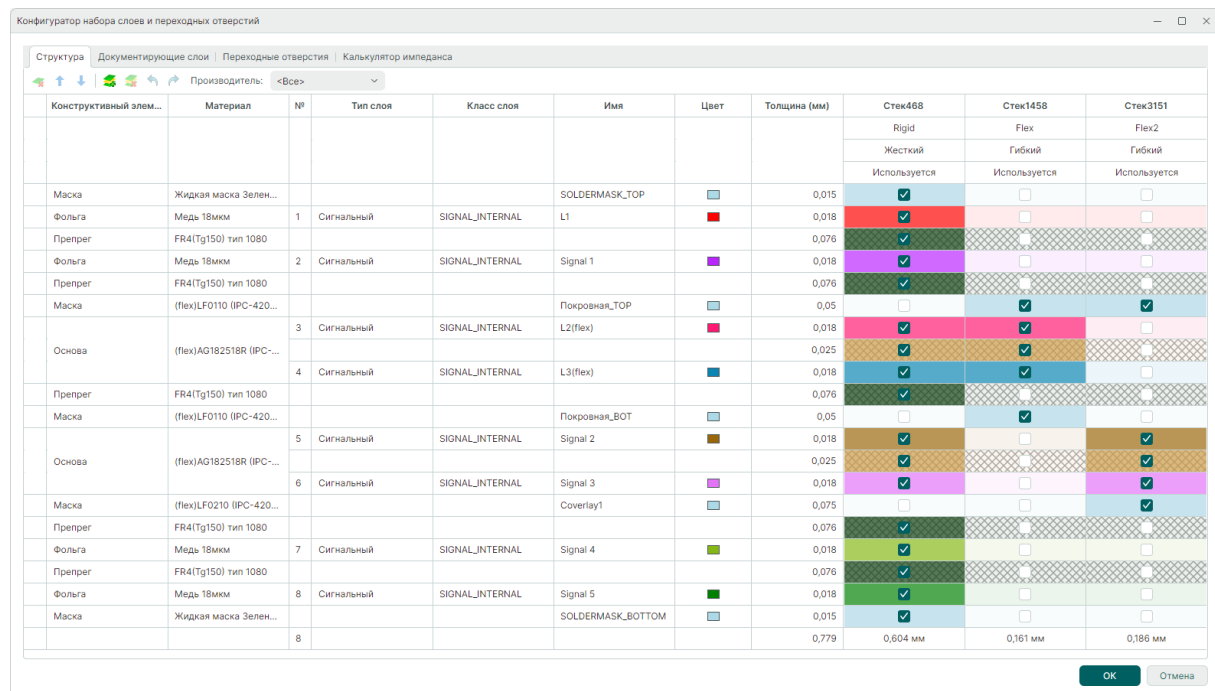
Конфигуратор набора слоев и переходных отверстий

Структура | Документирующие слои | Переходные отверстия | Калькулятор импеданса

Производитель: <Все>

| Конструктивный элем... | Материал | № | Тип слоя | Класс слоя | Имя | Цвет | Толщина (мм) | Стек468 | Стек1458 | Стек3151 |
|---|---|---|---|---|---|---|---|---|---|---|
| | | | | | | | | Rigid | Flex | Flex2 |
| | | | | | | | | Жесткий | Гибкий | Гибкий |
| | | | | | | | | Используется | Используется | Используется |
| Маска | Жидкая маска Зелен... | | | | SOLDERMASK_TOP | | 0,015 | | | |
| Фольга | Медь 18мкм | 1 | Сигнальный | SIGNAL_INTERNAL | L1 | | 0,018 | | | |
| Препрег | FR4(Tg150) тип 1080 | | | | | | 0,076 | | | |
| Фольга | Медь 18мкм | 2 | Сигнальный | SIGNAL_INTERNAL | Signal 1 | | 0,018 | | | |
| Препрег | FR4(Tg150) тип 1080 | | | | | | 0,076 | | | |
| Маска | (flex)LF0110 (IPC-420... | | | | Покровная_TOP | | 0,05 | | | |
| Основа | (flex)AG182518R (IPC-... | 3 | Сигнальный | SIGNAL_INTERNAL | L2(flex) | | 0,018 | | | |
| | | | | | | | 0,025 | | | |
| | | 4 | Сигнальный | SIGNAL_INTERNAL | L3(flex) | | 0,018 | | | |
| Препрег | FR4(Tg150) тип 1080 | | | | | | 0,076 | | | |
| Маска | (flex)LF0110 (IPC-420... | | | | Покровная_BOT | | 0,05 | | | |
| Основа | (flex)AG182518R (IPC-... | 5 | Сигнальный | SIGNAL_INTERNAL | Signal 2 | | 0,018 | | | |
| | | | | | | | 0,025 | | | |
| | | 6 | Сигнальный | SIGNAL_INTERNAL | Signal 3 | | 0,018 | | | |
| Маска | (flex)LF0210 (IPC-420... | | | | Coverlay1 | | 0,075 | | | |
| Препрег | FR4(Tg150) тип 1080 | | | | | | 0,076 | | | |
| Фольга | Медь 18мкм | 7 | Сигнальный | SIGNAL_INTERNAL | Signal 4 | | 0,018 | | | |
| Препрег | FR4(Tg150) тип 1080 | | | | | | 0,076 | | | |
| Фольга | Медь 18мкм | 8 | Сигнальный | SIGNAL_INTERNAL | Signal 5 | | 0,018 | | | |
| Маска | Жидкая маска Зелен... | | | | SOLDERMASK_BOTTOM | | 0,015 | | | |
| | | 8 | | | | | 0,779 | 0,604 мм | 0,161 мм | 0,186 мм |

OK
Отмена